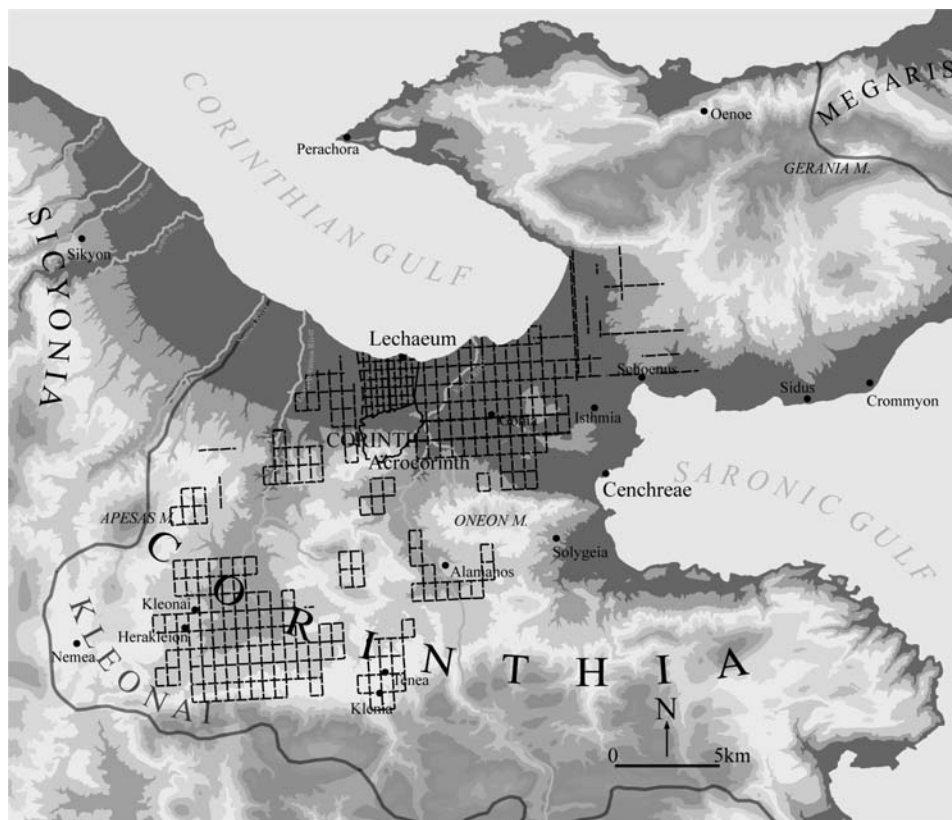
CORINTHIAN GULF

Perachora

Oenoe

MEGARIS

GERANIA M.

SICYONIA

Sikyon

Lechaeum

Schoenus

Sidus

Crommyon

CORINTH

Isthmia

Acrocorinth

Cenchreae

SARONIC GULF

APESAS M.

ONEON M.

Solygeia

Alamanos

CORINTHIA

Kleonai

Herakleion

Nemea

KLEONAI

Tenea

Klenia

N

0

5km